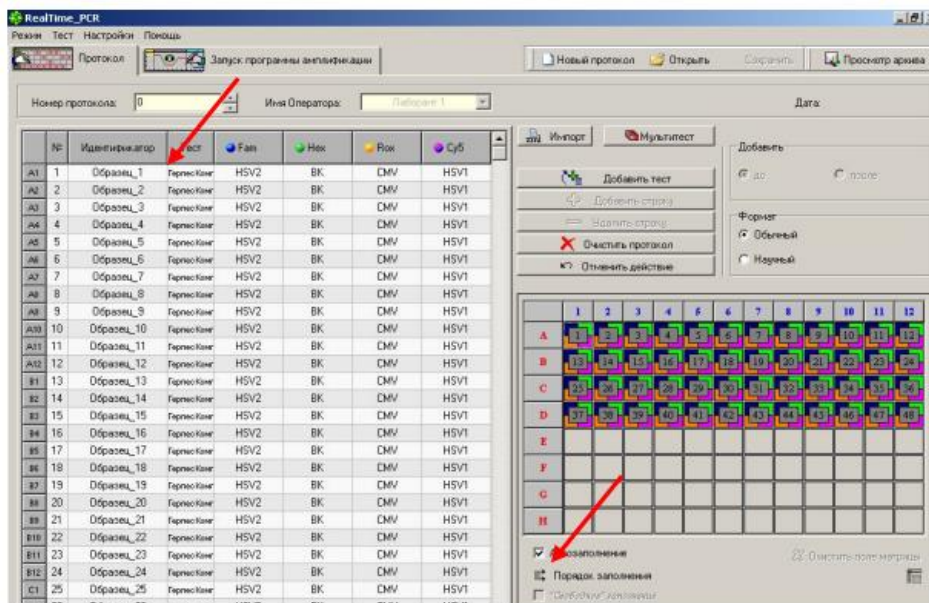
RealTime_PCR

Режим Тест Настройки Помощь

Протокол Запуск программы амплификации

Новый протокол Открыть Сохранить Просмотр архива

Номер протокола: 0 Имя Оператора: Лаборант 1 Дата:

| | № | Идентификатор | Тест | Fam | Hex | Rox | Cy5 |
|---|---|---|---|---|---|---|---|
| A1 | 1 | Образец_1 | ГерпесКомп | HSV2 | ВК | CMV | HSV1 |
| A2 | 2 | Образец_2 | ГерпесКомп | HSV2 | ВК | CMV | HSV1 |
| A3 | 3 | Образец_3 | ГерпесКомп | HSV2 | ВК | CMV | HSV1 |
| A4 | 4 | Образец_4 | ГерпесКомп | HSV2 | ВК | CMV | HSV1 |
| A5 | 5 | Образец_5 | ГерпесКомп | HSV2 | ВК | CMV | HSV1 |
| A6 | 6 | Образец_6 | ГерпесКомп | HSV2 | ВК | CMV | HSV1 |
| A7 | 7 | Образец_7 | ГерпесКомп | HSV2 | ВК | CMV | HSV1 |
| A8 | 8 | Образец_8 | ГерпесКомп | HSV2 | ВК | CMV | HSV1 |
| A9 | 9 | Образец_9 | ГерпесКомп | HSV2 | ВК | CMV | HSV1 |
| A10 | 10 | Образец_10 | ГерпесКомп | HSV2 | ВК | CMV | HSV1 |
| A11 | 11 | Образец_11 | ГерпесКомп | HSV2 | ВК | CMV | HSV1 |
| A12 | 12 | Образец_12 | ГерпесКомп | HSV2 | ВК | CMV | HSV1 |
| B1 | 13 | Образец_13 | ГерпесКомп | HSV2 | ВК | CMV | HSV1 |
| B2 | 14 | Образец_14 | ГерпесКомп | HSV2 | ВК | CMV | HSV1 |
| B3 | 15 | Образец_15 | ГерпесКомп | HSV2 | ВК | CMV | HSV1 |
| B4 | 16 | Образец_16 | ГерпесКомп | HSV2 | ВК | CMV | HSV1 |
| B5 | 17 | Образец_17 | ГерпесКомп | HSV2 | ВК | CMV | HSV1 |
| B6 | 18 | Образец_18 | ГерпесКомп | HSV2 | ВК | CMV | HSV1 |
| B7 | 19 | Образец_19 | ГерпесКомп | HSV2 | ВК | CMV | HSV1 |
| B8 | 20 | Образец_20 | ГерпесКомп | HSV2 | ВК | CMV | HSV1 |
| B9 | 21 | Образец_21 | ГерпесКомп | HSV2 | ВК | CMV | HSV1 |
| B10 | 22 | Образец_22 | ГерпесКомп | HSV2 | ВК | CMV | HSV1 |
| B11 | 23 | Образец_23 | ГерпесКомп | HSV2 | ВК | CMV | HSV1 |
| B12 | 24 | Образец_24 | ГерпесКомп | HSV2 | ВК | CMV | HSV1 |
| C1 | 25 | Образец_25 | ГерпесКомп | HSV2 | ВК | CMV | HSV1 |

Импорт Мультитест

Добавить тест
Добавить строку
Удалить строку
Очистить протокол
Отменить действие

Добавить
до после

Формат
Обычный
Научный

| | 1 | 2 | 3 | 4 | 5 | 6 | 7 | 8 | 9 | 10 | 11 | 12 |
|---|---|---|---|---|---|---|---|---|---|---|---|---|
| A | 1 | 2 | 3 | 4 | 5 | 6 | 7 | 8 | 9 | 10 | 11 | 12 |
| B | 13 | 14 | 15 | 16 | 17 | 18 | 19 | 20 | 21 | 22 | 23 | 24 |
| C | 25 | 26 | 27 | 28 | 29 | 30 | 31 | 32 | 33 | 34 | 35 | 36 |
| D | 37 | 38 | 39 | 40 | 41 | 42 | 43 | 44 | 45 | 46 | 47 | 48 |
| E | | | | | | | | | | | | |
| F | | | | | | | | | | | | |
| G | | | | | | | | | | | | |
| H | | | | | | | | | | | | |

Автозаполнение
Очистить поле матрицы
Порядок заполнения
"Свободное" заполнение